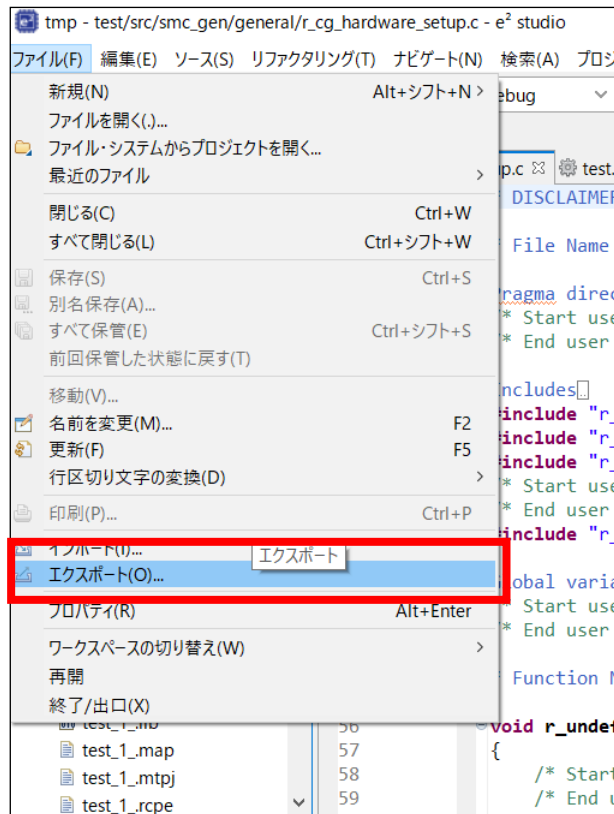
tmp - test/src/smc_gen/general/r_cg_hardware_setup.c - e² studio

ファイル(F) 編集(E) ソース(S) リファクタリング(T) ナビゲート(N) 検索(A) プロジ

新規(N) Alt+シフト+N >
ファイルを開く(.)...
ファイル・システムからプロジェクトを開く...
最近のファイル >
閉じる(C) Ctrl+W
すべて閉じる(L) Ctrl+シフト+W
保存(S) Ctrl+S
別名保存(A)...
すべて保管(E) Ctrl+シフト+S
前回保管した状態に戻す(T)
移動(V)...
名前を変更(M)... F2
更新(F) F5
行区切り文字の変換(D) >
印刷(P)... Ctrl+P
インポート(I)...
エクスポート(O)...
エクスポート
プロパティ(R) Alt+Enter
ワークスペースの切り替え(W) >
再開
終了/出口(X)

ebug
p.c test.
DISCLAIMEF
File Name
ragma direc
* Start use
* End user
ncludes
include "r_
include "r_
include "r_
* Start use
* End user
include "r_
obal varia
* Start use
* End user
Function N

test_1_.map
test_1_.mtpj
test_1_.rcpe

56 void r_undef
57 {
58 /* Start
59 /* End u